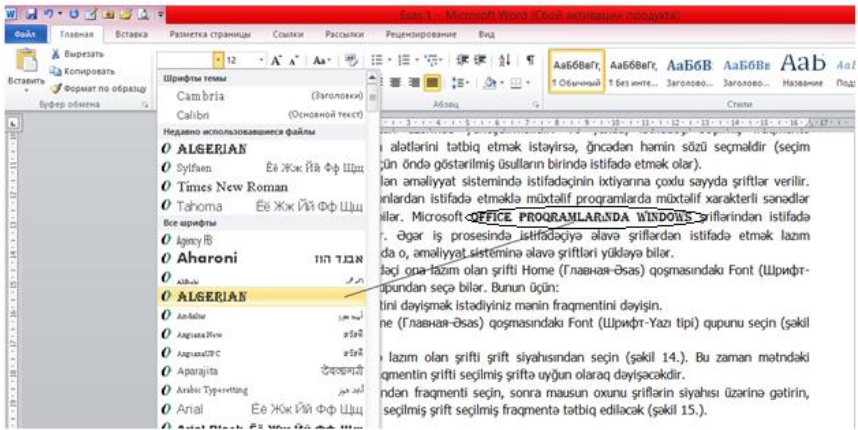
Esas 1 - Microsoft Word (Сбой активации продукта)

Файл Главная Вставка Разметка страницы Ссылки Рассылки Рецензирование Вид

Вырезать
Копировать
Вставить
Формат по образцу
Буфер обмена

12
Абзац
АаБбВвГг, ¶ Обычный
АаБбВвГг, ¶ Без инте...
АаБбВ Заголово...
АаБбВв Заголово...
Aab Название
Стили

Шрифты темы
Cambria (Заголовки)
Calibri (Основной текст)
Недавно использовавшиеся файлы
ALGERIAN
Sylfaen Ёё Жж Йй Фф Щщ
Times New Roman
Tahoma Ёё Жж Йй Фф Щщ
Все шрифты
Agency FB
Aharoni אבגד הוז
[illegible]
ALGERIAN
Andalus
Angsana New
AngsanaUPC
Aparajita
Arabic Typesetting
Arial Ёё Жж Йй Фф Щщ
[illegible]

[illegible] alətlərini tətbiq etmək istəyirsə, öncədən həmin sözü seçməldir (seçim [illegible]çün öndə göstərilmiş üsulların birində istifadə etmək olar).

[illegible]lan əməliyyat sistemində istifadəçinin ixtiyarına çoxlu sayyda şriftlər verilir. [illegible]nlardan istifadə etməklə müxtəlif proqramlarda müxtəlif xarakterli sənədlər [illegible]ilər. Microsoft OFFICE PROQRAMLARINDA WINDOWS şriftlərindən istifadə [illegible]r. Əgər iş prosesində istifadəçiyə əlavə şriftlərdən istifadə etmək lazım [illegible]da o, əməliyyat sisteminə əlavə şriftləri yükləyə bilər.

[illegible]dəçi ona lazım olan şrifti Home (Главная-Əsas) qoşmasındakı Font (Шрифт-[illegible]upundan seçə bilər. Bunun üçün:

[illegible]tini dəyişmək istədiyiniz mənin fraqmentini dəyişin.

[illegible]e (Главная-Əsas) qoşmasındakı Font (Шрифт-Yazı tipi) qupunu seçin (şəkil

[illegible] lazım olan şrifti şrift siyahısından seçin (şəkil 14.). Bu zaman mətndəki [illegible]qmentin şrifti seçilmiş şriftə uyğun olaraq dəyişəcəkdir.

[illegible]ndən fraqmenti seçin, sonra mausun oxunu şriftlərin siyahısı üzərinə gətirin, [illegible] seçilmiş şrift seçilmiş fraqmentə tətbiq ediləcək (şəkil 15.).